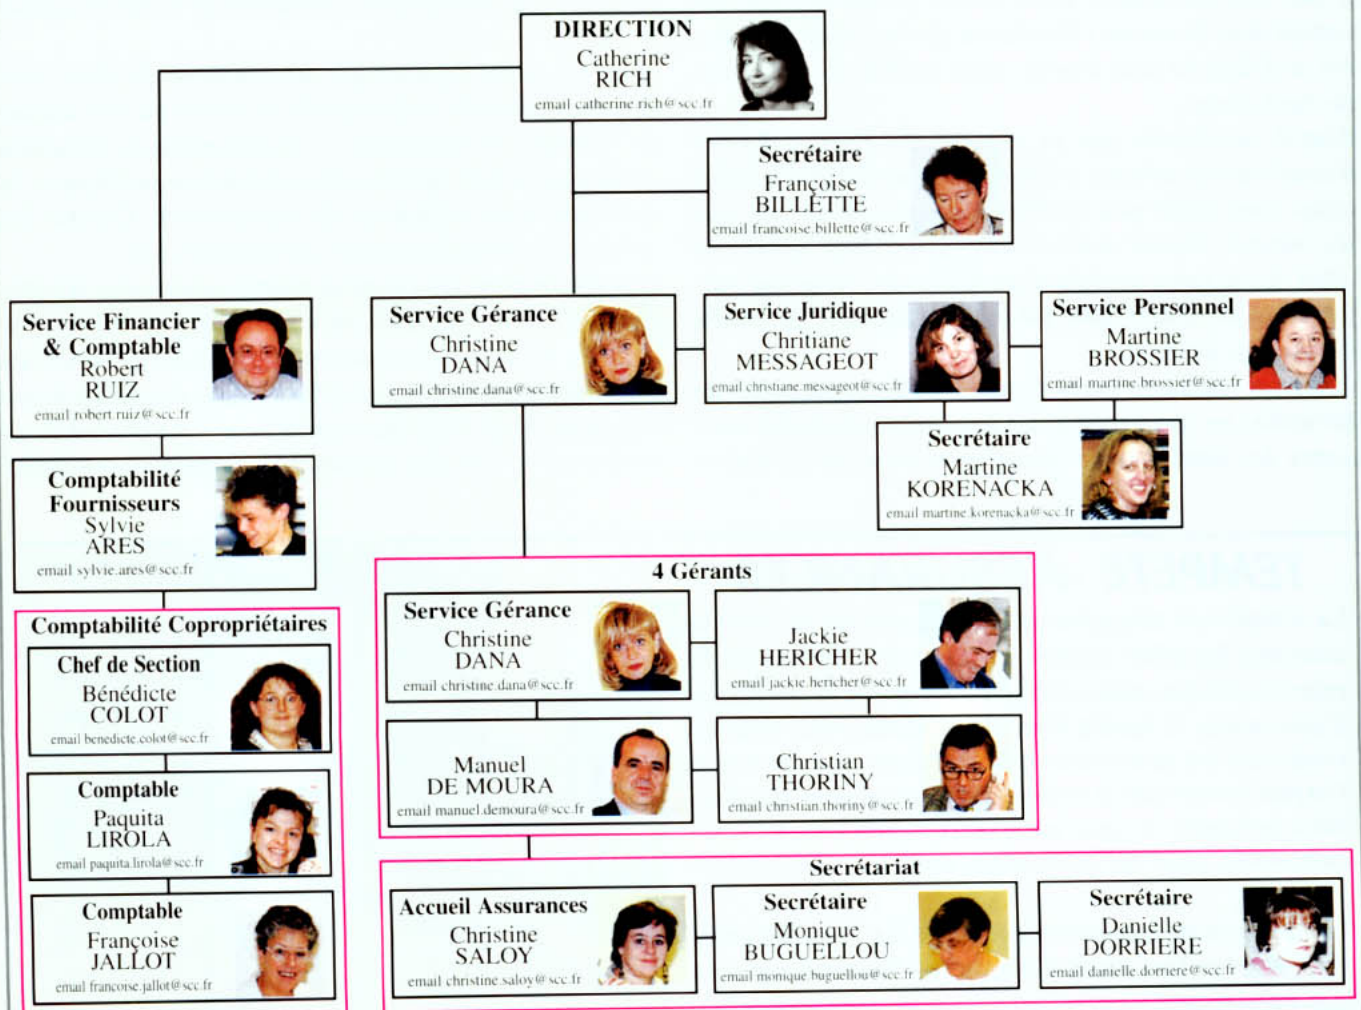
DIRECTION
Catherine
RICH
email catherine.rich@scc.fr

Secrétaire
Françoise
BILLETTE
email francoise.billette@scc.fr

Service Financier & Comptable
Robert
RUIZ
email robert.ruiz@scc.fr

Service Gérance
Christine
DANA
email christine.dana@scc.fr

Service Juridique
Chritiane
MESSAGEOT
email christiane.messageot@scc.fr

Service Personnel
Martine
BROSSIER
email martine.brossier@scc.fr

Secrétaire
Martine
KORENACKA
email martine.korenacka@scc.fr

Comptabilité Fournisseurs
Sylvie
ARES
email sylvie.ares@scc.fr

Comptabilité Copropriétaires

Chef de Section
Bénédicte
COLOT
email benedicte.colot@scc.fr

Comptable
Paquita
LIROLA
email paquita.lirola@scc.fr

Comptable
Françoise
JALLOT
email francoise.jallot@scc.fr

4 Gérants

Service Gérance
Christine
DANA
email christine.dana@scc.fr

Jackie
HERICHER
email jackie.hericher@scc.fr

Manuel
DE MOURA
email manuel.demoura@scc.fr

Christian
THORINY
email christian.thoriny@scc.fr

Secrétariat

Accueil Assurances
Christine
SALOY
email christine.saloy@scc.fr

Secrétaire
Monique
BUGUELLOU
email monique.buguellou@scc.fr

Secrétaire
Danielle
DORRIERE
email danielle.dorriere@scc.fr